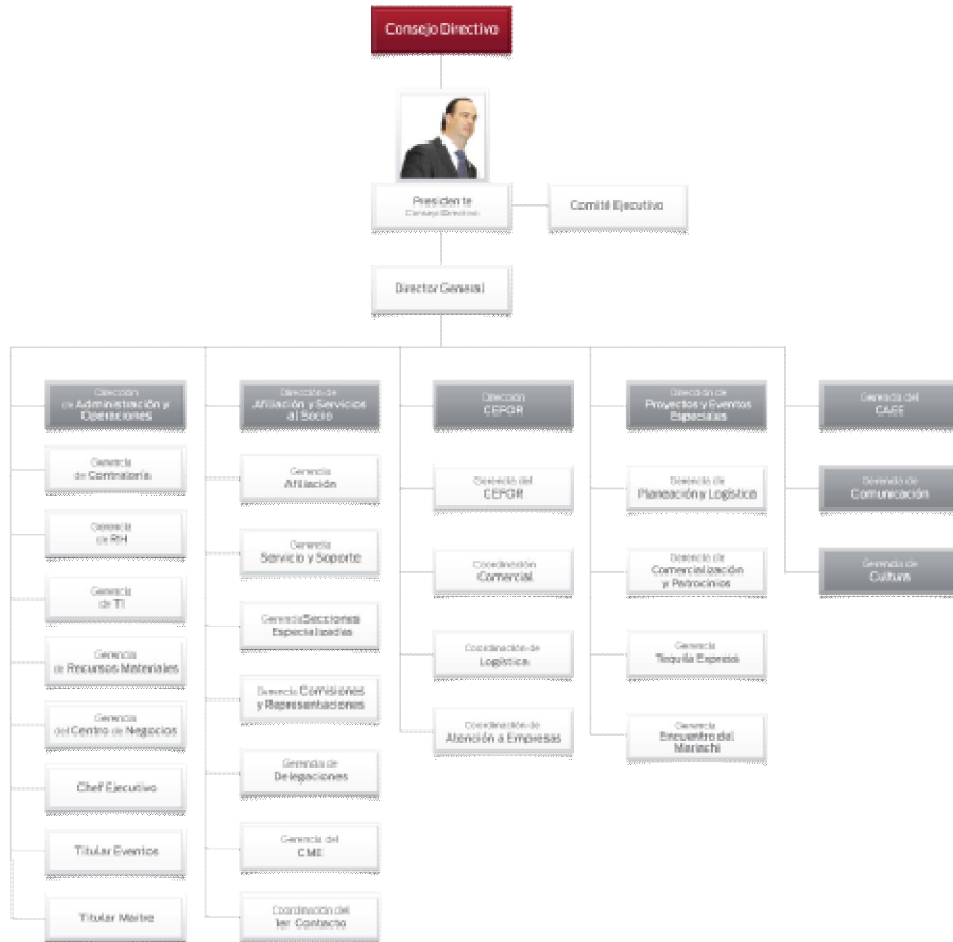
Consejo Directivo

Presidente
Consejo Directivo

Comité Ejecutivo

Director General

Dirección de Administración y Operaciones

Gerencia de Contraloría

Gerencia de RH

Gerencia de TI

Gerencia de Recursos Materiales

Gerencia del Centro de Negocios

Chef Ejecutivo

Titular Eventos

Titular Maitre

Dirección de Afiliación y Servicios al Socio

Gerencia Afiliación

Gerencia Servicio y Soporte

Gerencia Secciones Especializadas

Gerencia Comisiones y Representaciones

Gerencia de Delegaciones

Gerencia del CME

Coordinación del 1er Contacto

Dirección CEPGR

Gerencia del CEPGR

Coordinación Comercial

Coordinación de Logística

Coordinación de Atención a Empresas

Dirección de Proyectos y Eventos Especiales

Gerencia de Planeación y Logística

Gerencia de Comercialización y Patrocinios

Gerencia Tequila Express

Gerencia Encuentro del Mariachi

Gerencia del CAEE

Gerencia de Comunicación

Gerencia de Cultura